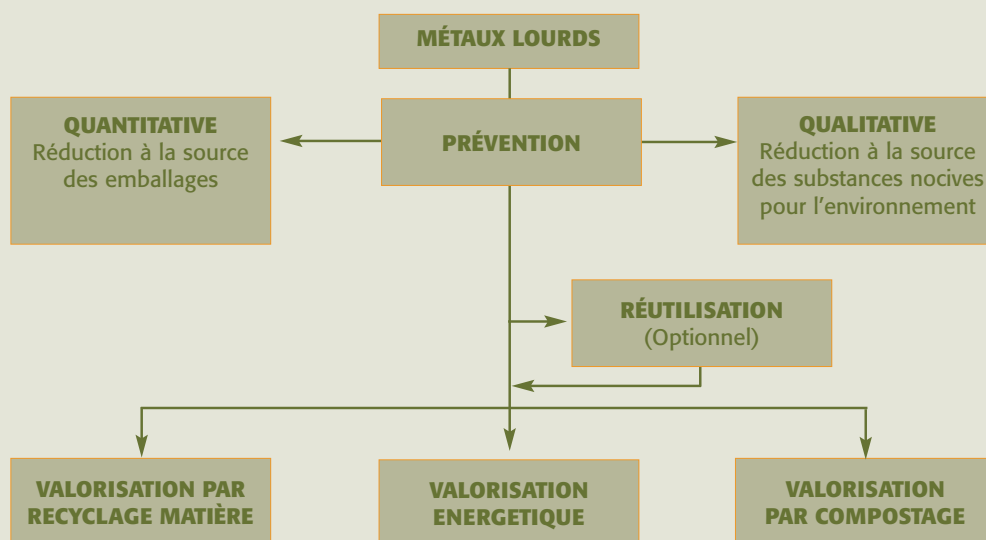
MÉTAUX LOURDS

QUANTITATIVE
Réduction à la source des emballages

PRÉVENTION

QUALITATIVE
Réduction à la source des substances nocives pour l'environnement

RÉUTILISATION
(Optionnel)

VALORISATION PAR RECYCLAGE MATIÈRE

VALORISATION ENERGETIQUE

VALORISATION PAR COMPOSTAGE